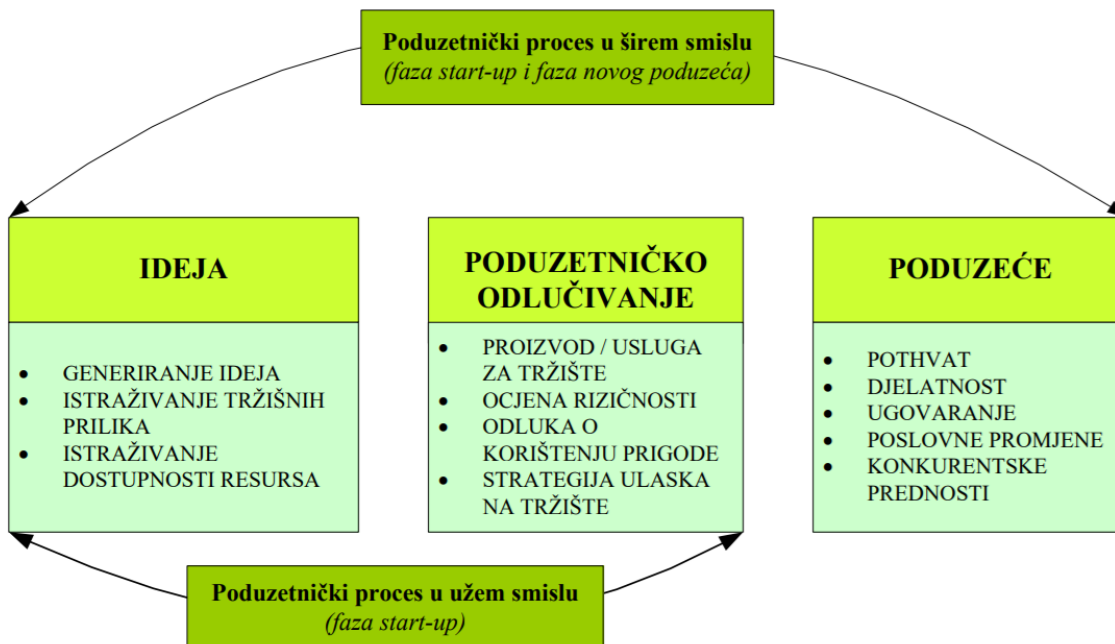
Poduzetnički proces u širem smislu
(faza start-up i faza novog poduzeća)

IDEJA

- GENERIRANJE IDEJA
- ISTRAŽIVANJE TRŽIŠNIH PRILIKA
- ISTRAŽIVANJE DOSTUPNOSTI RESURSA

PODUZETNIČKO ODLUČIVANJE

- PROIZVOD / USLUGA ZA TRŽIŠTE
- OCJENA RIZIČNOSTI
- ODLUKA O KORIŠTENJU PRIGODE
- STRATEGIJA ULASKA NA TRŽIŠTE

PODUZEĆE

- POTHVAT
- DJELATNOST
- UGOVARANJE
- POSLOVNE PROMJENE
- KONKURENTSKE PREDNOSTI

Poduzetnički proces u užem smislu
(faza start-up)